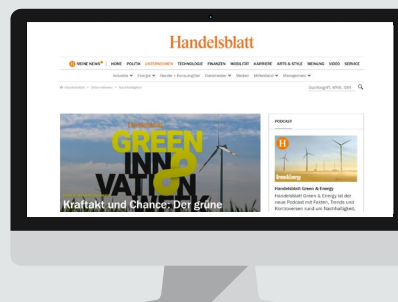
Handelsblatt

MEINE NEWS | HOME | POLITIK | UNTERNEHMEN | TECHNOLOGIE | FINANZEN | MOBILITÄT | KARRIERE | ARTS & STYLE | MEINUNG | VIDEO | SERVICE

Industrie | Energie | Handel + Konsumgüter | Dienstleister | Medien | Mittelstand | Management

Suchbegriff, WKN, ISIN

GREEN INNOVATION

Kraftakt und Chance: Der grüne

PODCAST

H

Handelsblatt Green & Energy

Handelsblatt Green & Energy ist der neue Podcast mit Fakten, Trends und Kontroversen rund um Nachhaltigkeit,